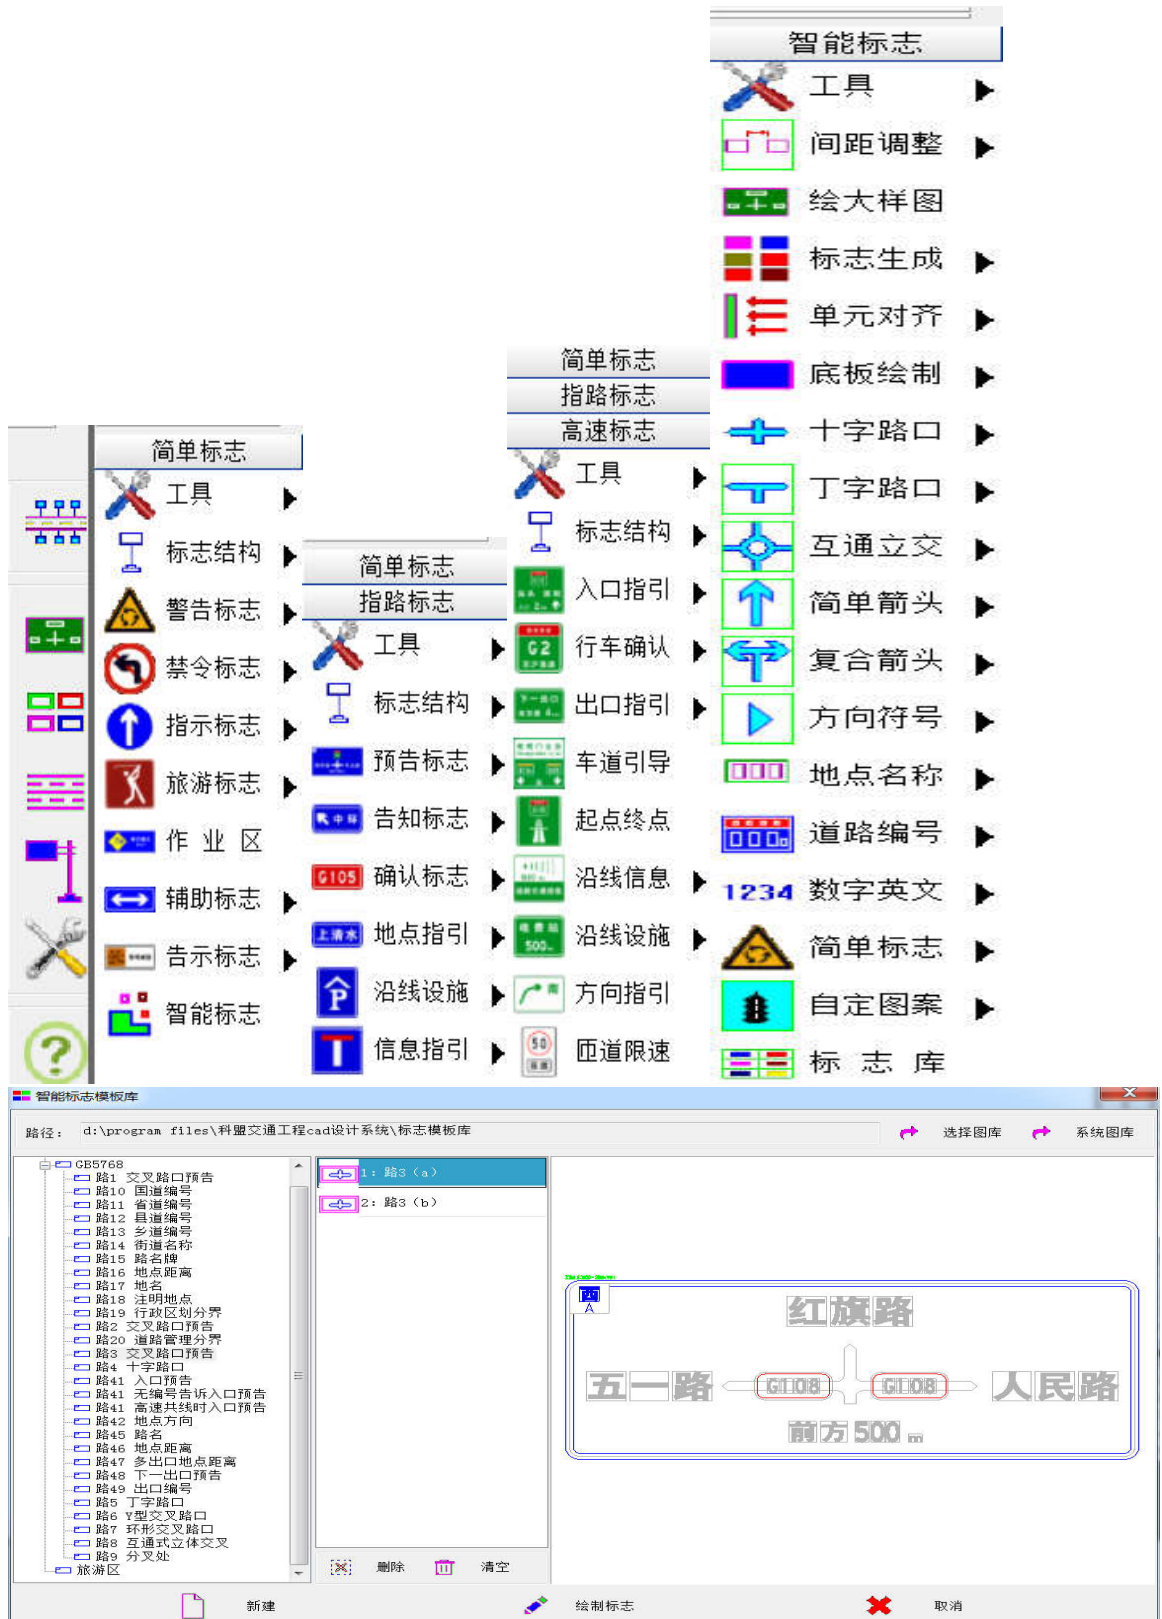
智能标志
工具
间距调整
绘大样图
标志生成
单元对齐
底板绘制
十字路口
丁字路口
互通立交
简单箭头
复合箭头
方向符号
地点名称
道路编号
1234 数字英文
简单标志
自定图案
标 志 库

简单标志
指路标志
高速标志
工具
标志结构
入口指引
G2 行车确认
出口指引
车道引导
起点终点
沿线信息
沿线设施
方向指引
50 匝道限速

简单标志
指路标志
工具
标志结构
预告标志
告知标志
G105 确认标志
地点指引
沿线设施
信息指引

简单标志
工具
标志结构
警告标志
禁令标志
指示标志
旅游标志
作 业 区
辅助标志
告示标志
智能标志

智能标志模板库
路径： d:\program files\科盟交通工程cad设计系统\标志模板库
选择图库
系统图库

GB5768
路1 交叉路口预告
路10 国道编号
路11 省道编号
路12 县道编号
路13 乡道编号
路14 街道名称
路15 路名牌
路16 地点距离
路17 地名
路18 注明地点
路19 行政区划分界
路2 交叉路口预告
路20 道路管理分界
路3 交叉路口预告
路4 十字路口
路41 入口预告
路41 无编号告诉入口预告
路41 高速共线时入口预告
路42 地点方向
路45 路名
路46 地点距离
路47 多出口地点距离
路48 下一出口预告
路49 出口编号
路5 丁字路口
路6 Y型交叉路口
路7 环形交叉路口
路8 互通式立体交叉
路9 分叉处
旅游区

1: 路3 (a)
2: 路3 (b)

西
A
红旗路
五一路
G108
G108
人民路
前方 500 m

删除
清空
新建
绘制标志
取消